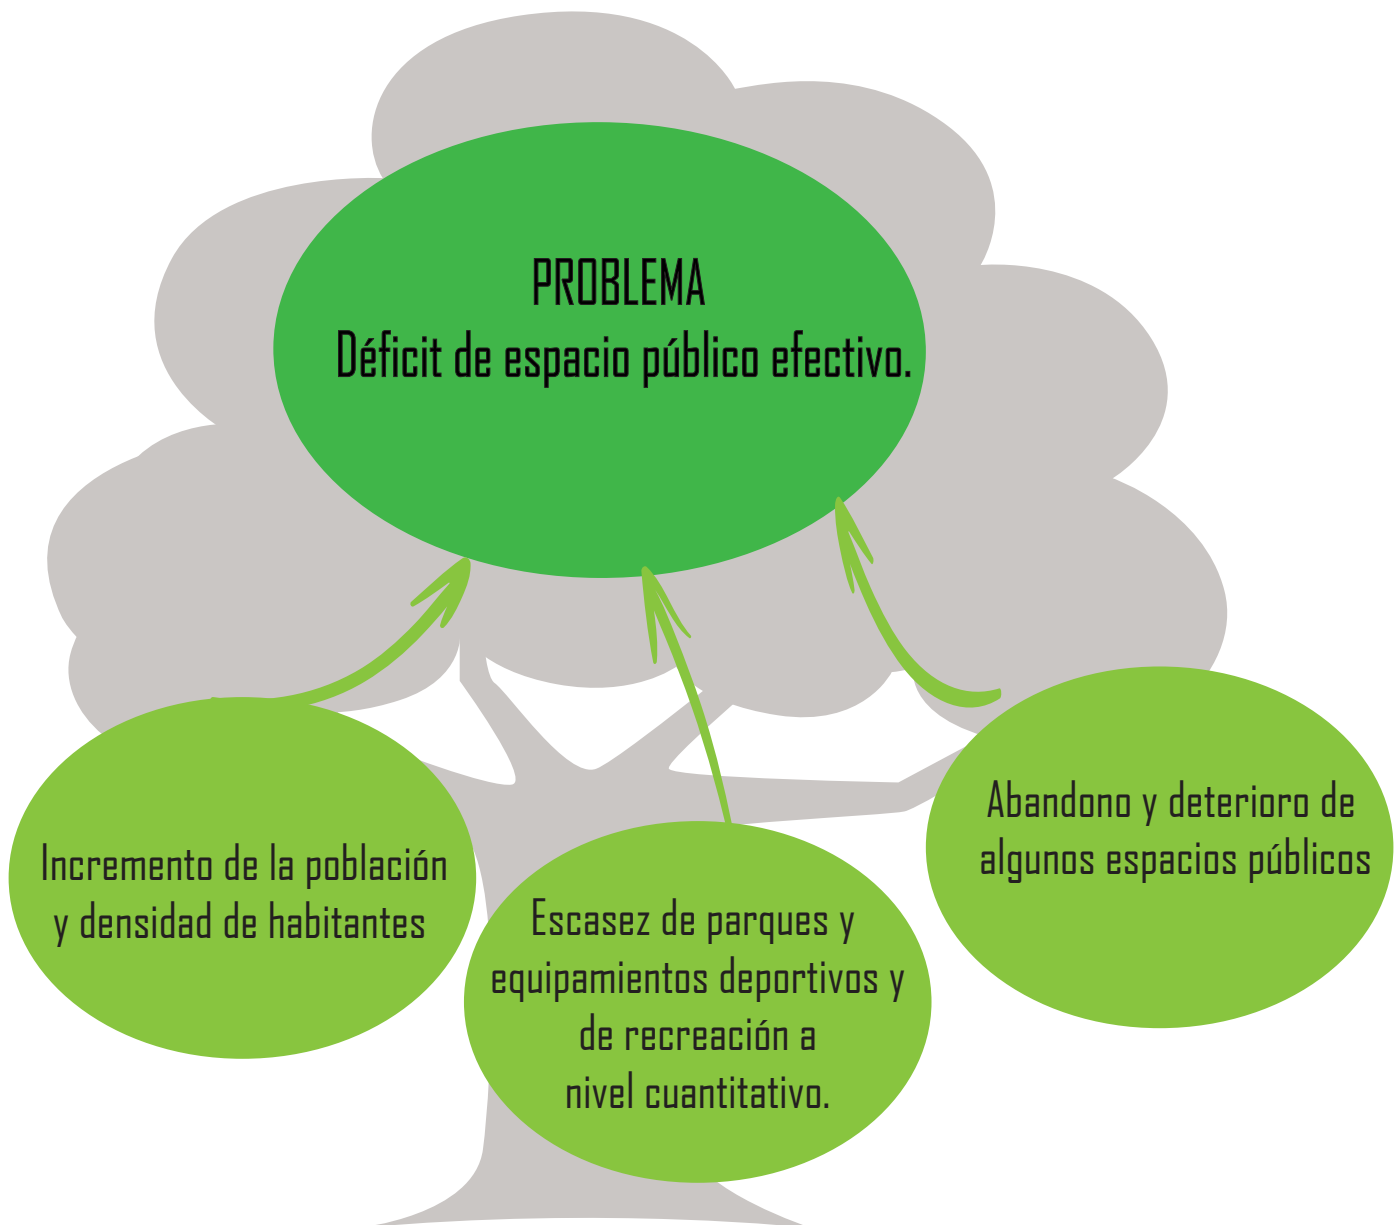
PROBLEMA
Déficit de espacio público efectivo.

Incremento de la población y densidad de habitantes

Escasez de parques y equipamientos deportivos y de recreación a nivel cuantitativo.

Abandono y deterioro de algunos espacios públicos